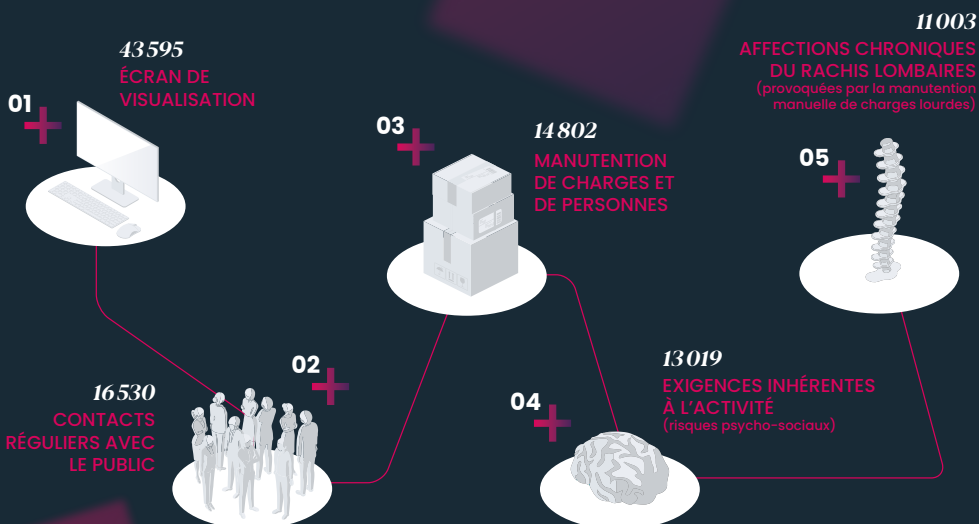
01

43 595
ÉCRAN DE VISUALISATION

02

16 530
CONTACTS RÉGULIERS AVEC LE PUBLIC

03

14 802
MANUTENTION DE CHARGES ET DE PERSONNES

04

13 019
EXIGENCES INHÉRENTES À L'ACTIVITÉ
(risques psycho-sociaux)

05

11 003
AFFECTIONS CHRONIQUES DU RACHIS LOMBAIRES
(provoquées par la manutention manuelle de charges lourdes)